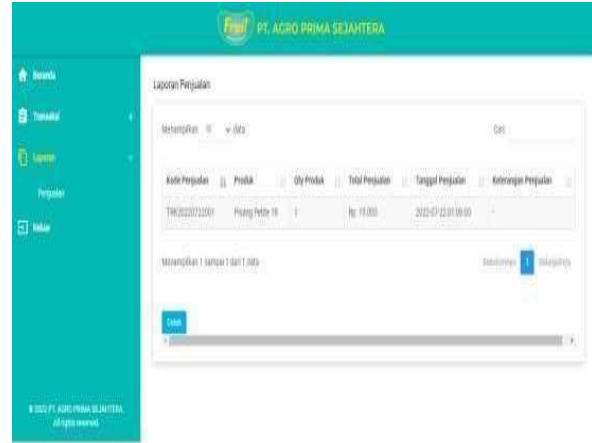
Fruit PT. AGRO PRIMA SEJAHTERA

Beranda
Transaksi
Laporan
Penjualan
Keluar

Laporan Penjualan

Menampilkan 10 data

Cari:

| Kode Penjualan | Produk | Qty Produk | Total Penjualan | Tanggal Penjualan | Keterangan Penjualan |
|---|---|---|---|---|---|
| TRK2022072201 | Pisang Pette 19 | 1 | Rp. 15.000 | 2022-07-22 01:09:00 | - |

Menampilkan 1 sampai 1 dari 1 data

Sebelumnya 1 Selanjutnya

Cetak

© 2022 PT. AGRO PRIMA SEJAHTERA. All rights reserved.